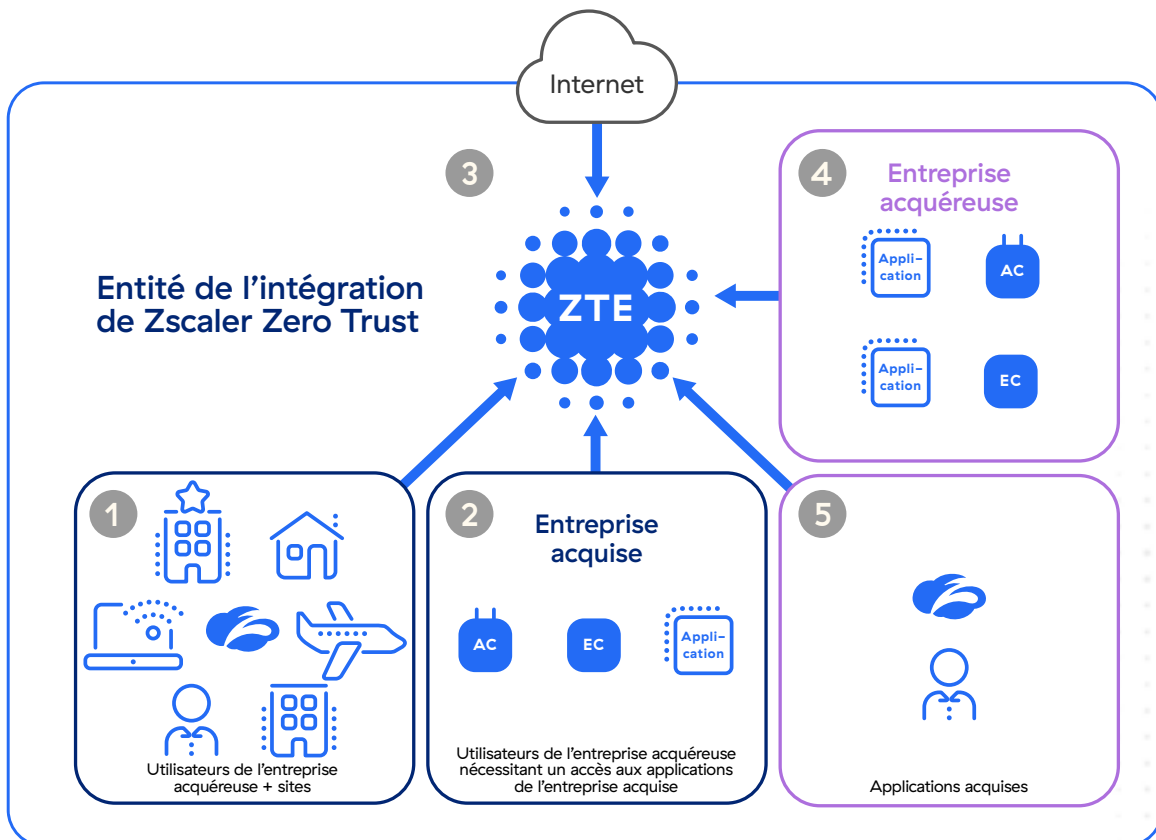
Internet

3

ZTE

Entité de l’intégration de Zscaler Zero Trust

4

Entreprise acquéreuse

Application

AC

Application

EC

1

Utilisateurs de l’entreprise acquéreuse + sites

2

Entreprise acquise

AC

EC

Application

Utilisateurs de l’entreprise acquéreuse nécessitant un accès aux applications de l’entreprise acquise

5

Applications acquises